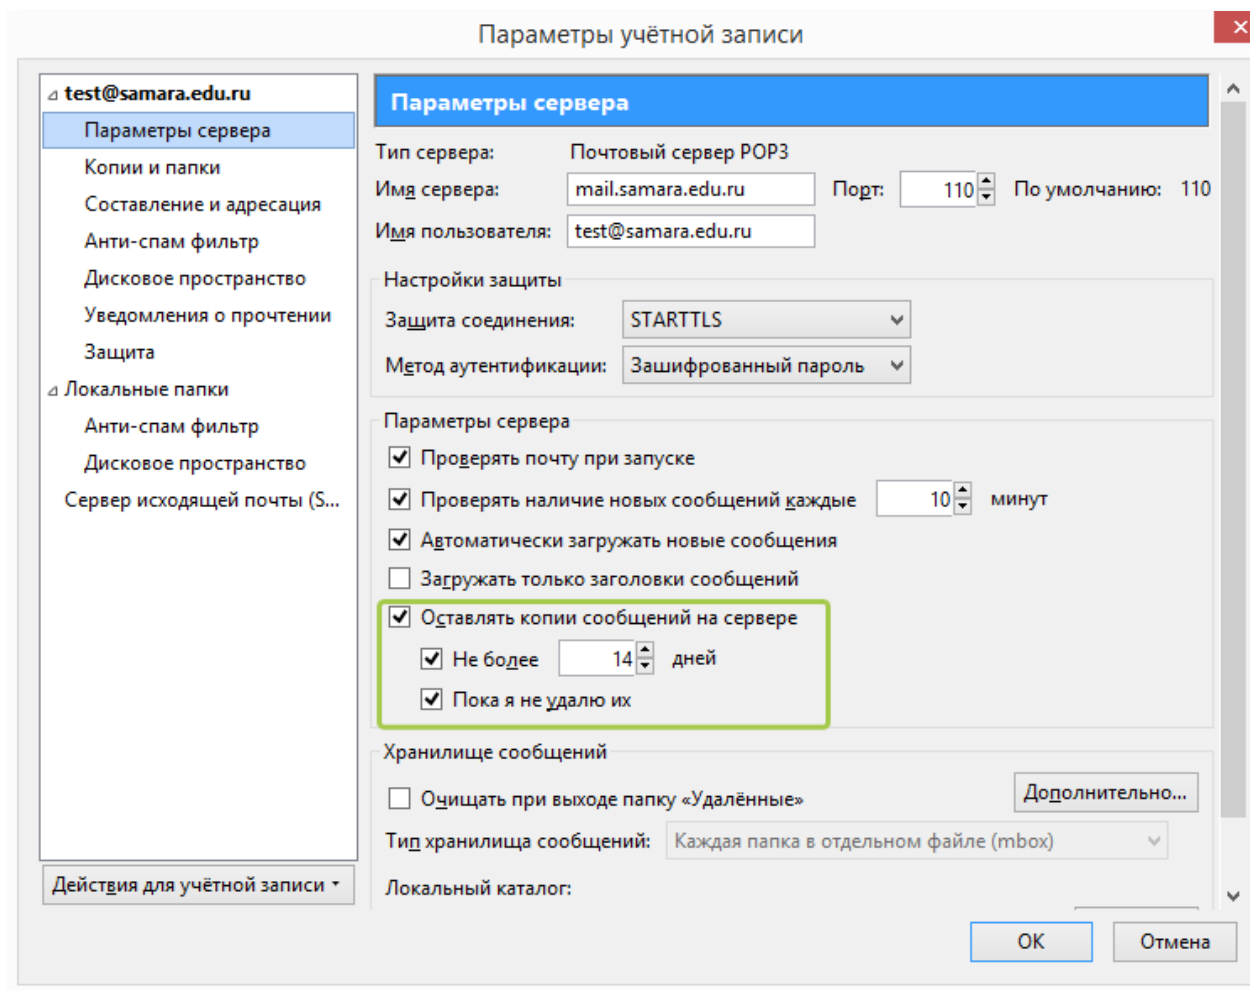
Параметры учётной записи

test@samara.edu.ru
Параметры сервера
Копии и папки
Составление и адресация
Анти-спам фильтр
Дисковое пространство
Уведомления о прочтении
Защита
Локальные папки
Анти-спам фильтр
Дисковое пространство
Сервер исходящей почты (S...

Действия для учётной записи

Параметры сервера

Тип сервера: Почтовый сервер POP3
Имя сервера: mail.samara.edu.ru Порт: 110 По умолчанию: 110
Имя пользователя: test@samara.edu.ru

Настройки защиты
Защита соединения: STARTTLS
Метод аутентификации: Зашифрованный пароль

Параметры сервера
Проверять почту при запуске
Проверять наличие новых сообщений каждые 10 минут
Автоматически загружать новые сообщения
Загружать только заголовки сообщений
Оставлять копии сообщений на сервере
Не более 14 дней
Пока я не удалю их

Хранилище сообщений
Очищать при выходе папку «Удалённые»
Дополнительно...
Тип хранилища сообщений: Каждая папка в отдельном файле (mbox)
Локальный каталог:

OK
Отмена